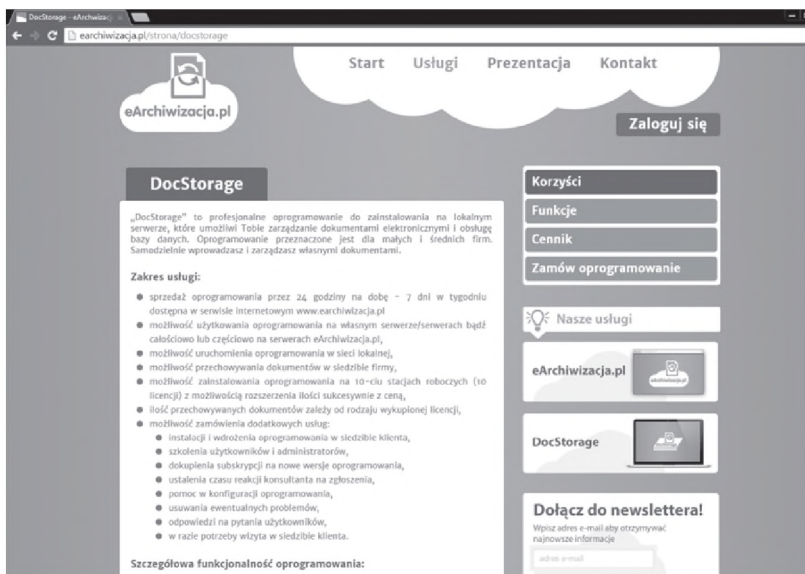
DocStorage - eArchiwiza

earchiwizacja.pl/strona/docstorage

eArchiwizacja.pl

Start Usługi Prezentacja Kontakt

Zaloguj się

DocStorage

„DocStorage" to profesjonalne oprogramowanie do zainstalowania na lokalnym serwerze, które umożliwi Tobie zarządzanie dokumentami elektronicznymi i obsługę bazy danych. Oprogramowanie przeznaczone jest dla małych i średnich firm. Samodzielnie wprowadzasz i zarządzasz własnymi dokumentami.

Zakres usługi:

- sprzedaż oprogramowania przez 24 godziny na dobę - 7 dni w tygodniu dostępna w serwisie internetowym www.earchiwizacja.pl
- możliwość użytkowania oprogramowania na własnym serwerze/serwerach bądź całościowo lub częściowo na serwerach eArchiwizacja.pl,
- możliwość uruchomienia oprogramowania w sieci lokalnej,
- możliwość przechowywania dokumentów w siedzibie firmy,
- możliwość zainstalowania oprogramowania na 10-ciu stacjach roboczych (10 licencji) z możliwością rozszerzenia ilości sukcesywnie z ceną,
- ilość przechowywanych dokumentów zależy od rodzaju wykupionej licencji,
- możliwość zamówienia dodatkowych usług:
  - instalacji i wdrożenia oprogramowania w siedzibie klienta,
  - szkolenia użytkowników i administratorów,
  - dokupienia subskrypcji na nowe wersje oprogramowania,
  - ustalenia czasu reakcji konsultanta na zgłoszenia,
  - pomoc w konfiguracji oprogramowania,
  - usuwania ewentualnych problemów,
  - odpowiedzi na pytania użytkowników,
  - w razie potrzeby wizyta w siedzibie klienta.

Szczegółowa funkcjonalność oprogramowania:

Korzyści
Funkcje
Cennik
Zamów oprogramowanie

Nasze usługi

eArchiwizacja.pl

DocStorage

Dołącz do newslettera!
Wpisz adres e-mail aby otrzymywać najnowsze informacje
adres e-mail